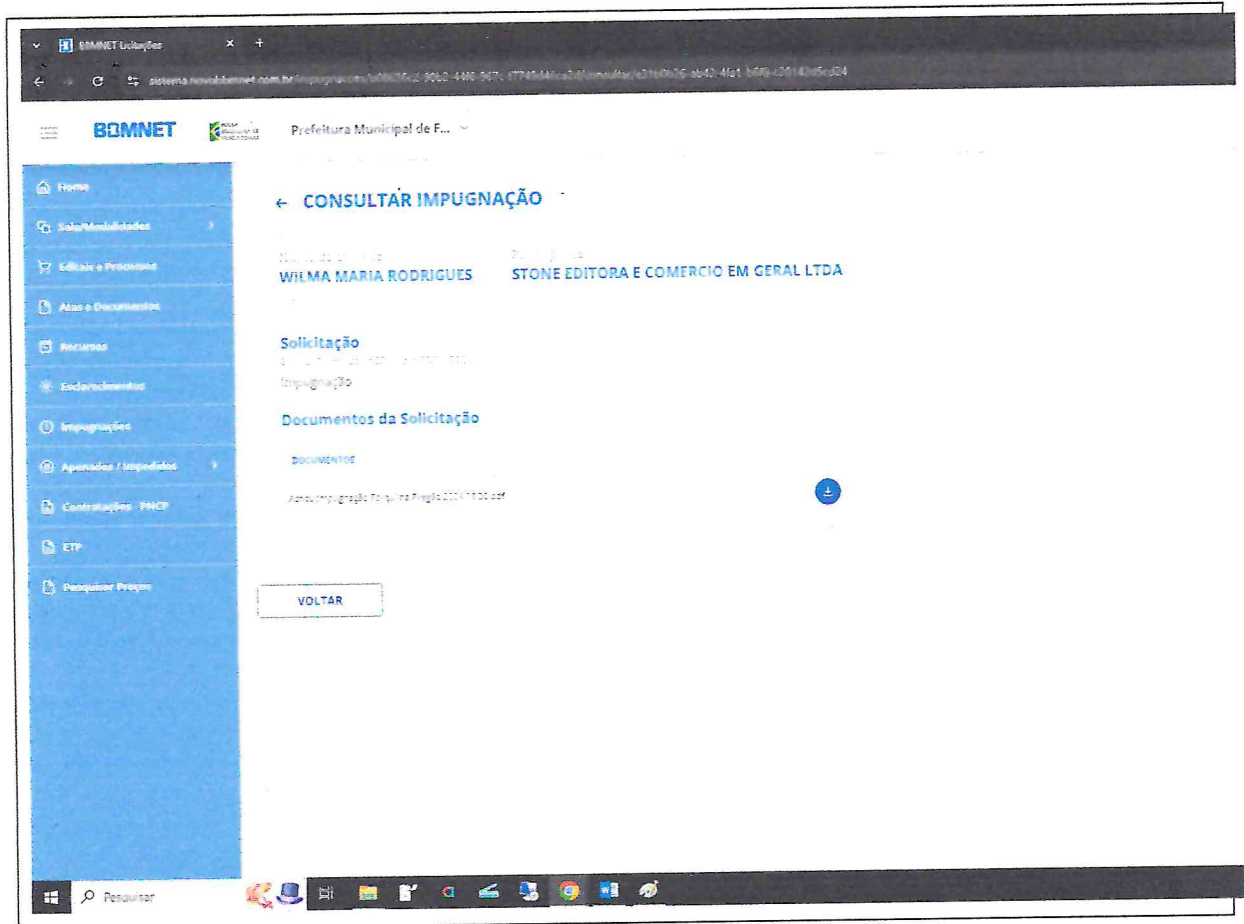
BBMNET Licitações

sistema.novobbmnet.com.br/impugnacoes/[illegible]/consultar/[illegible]

BBMNET Prefeitura Municipal de F...

Home
Sala/Modalidades
Editais e Processos
Atas e Documentos
Recursos
Esclarecimentos
Impugnações
Apenados / Impedidos
Contratações PNCP
ETP
Pesquisar Preços

← CONSULTAR IMPUGNAÇÃO

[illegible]
WILMA MARIA RODRIGUES

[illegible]
STONE EDITORA E COMERCIO EM GERAL LTDA

Solicitação
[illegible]
Impugnação

Documentos da Solicitação

DOCUMENTOS

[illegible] Impugnação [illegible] Pregão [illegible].pdf

VOLTAR

Pesquisar